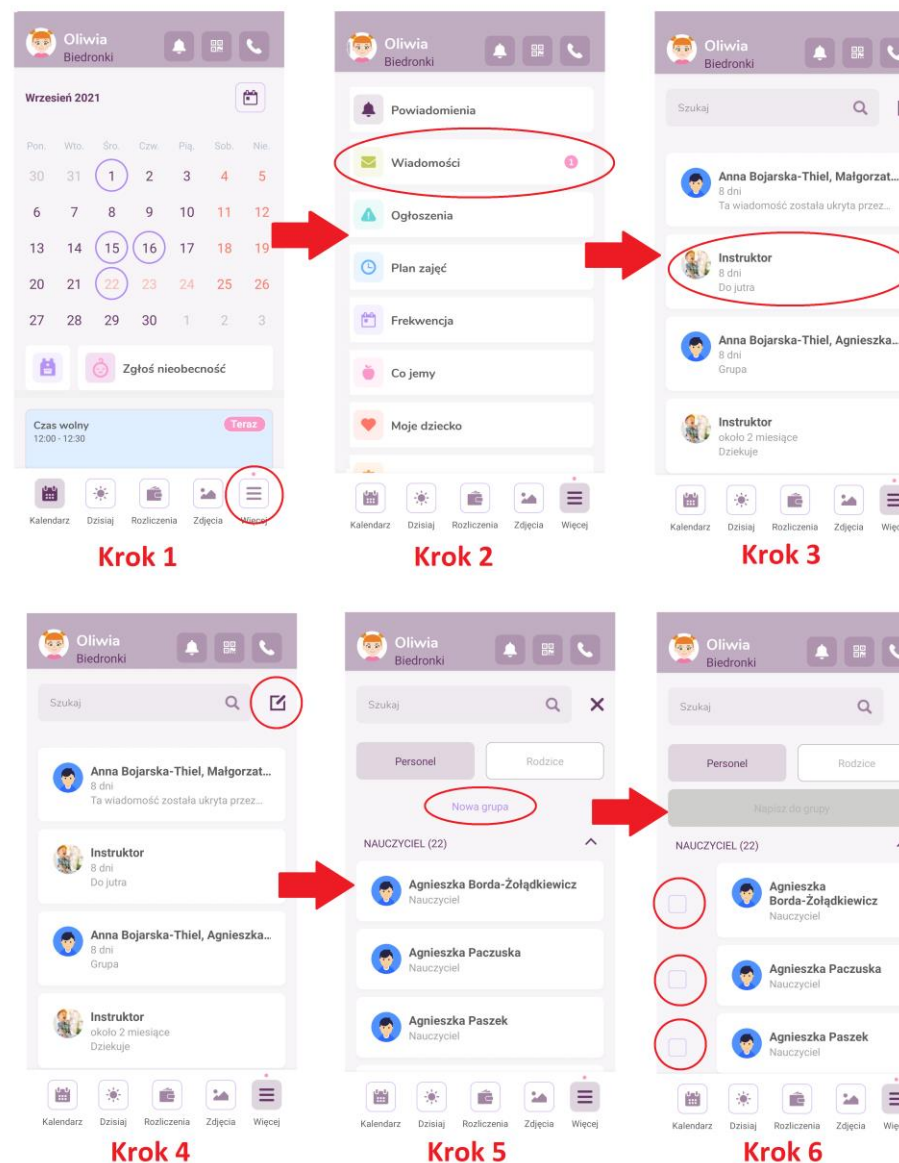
Oliwia
Biedronki

Wrzesień 2021

| Pon. | Wto. | Śro. | Czw. | Pią. | Sob. | Nie. |
|---|---|---|---|---|---|---|
| 30 | 31 | 1 | 2 | 3 | 4 | 5 |
| 6 | 7 | 8 | 9 | 10 | 11 | 12 |
| 13 | 14 | 15 | 16 | 17 | 18 | 19 |
| 20 | 21 | 22 | 23 | 24 | 25 | 26 |
| 27 | 28 | 29 | 30 | 1 | 2 | 3 |

Zgłoś nieobecność

Czas wolny
12:00 - 12:30
Teraz

Kalendarz Dzisiaj Rozliczenia Zdjęcia Więcej

Krok 1

Oliwia
Biedronki

Powiadomienia
Wiadomości 1
Ogłoszenia
Plan zajęć
Frekwencja
Co jemy
Moje dziecko

Kalendarz Dzisiaj Rozliczenia Zdjęcia Więcej

Krok 2

Oliwia
Biedronki

Szukaj

Anna Bojarska-Thiel, Małgorzat...
8 dni
Ta wiadomość została ukryta przez...

Instruktor
8 dni
Do jutra

Anna Bojarska-Thiel, Agnieszka...
8 dni
Grupa

Instruktor
około 2 miesiące
Dziekuje

Kalendarz Dzisiaj Rozliczenia Zdjęcia Więc

Krok 3

Oliwia
Biedronki

Szukaj

Anna Bojarska-Thiel, Małgorzat...
8 dni
Ta wiadomość została ukryta przez...

Instruktor
8 dni
Do jutra

Anna Bojarska-Thiel, Agnieszka...
8 dni
Grupa

Instruktor
około 2 miesiące
Dziekuje

Kalendarz Dzisiaj Rozliczenia Zdjęcia Więcej

Krok 4

Oliwia
Biedronki

Szukaj

Personel
Rodzice

Nowa grupa

NAUCZYCIEL (22)

Agnieszka Borda-Żołądkiewicz
Nauczyciel

Agnieszka Paczuska
Nauczyciel

Agnieszka Paszek
Nauczyciel

Kalendarz Dzisiaj Rozliczenia Zdjęcia Więcej

Krok 5

Oliwia
Biedronki

Szukaj

Personel
Rodzice

Napisz do grupy

NAUCZYCIEL (22)

Agnieszka Borda-Żołądkiewicz
Nauczyciel

Agnieszka Paczuska
Nauczyciel

Agnieszka Paszek
Nauczyciel

Kalendarz Dzisiaj Rozliczenia Zdjęcia Więc

Krok 6